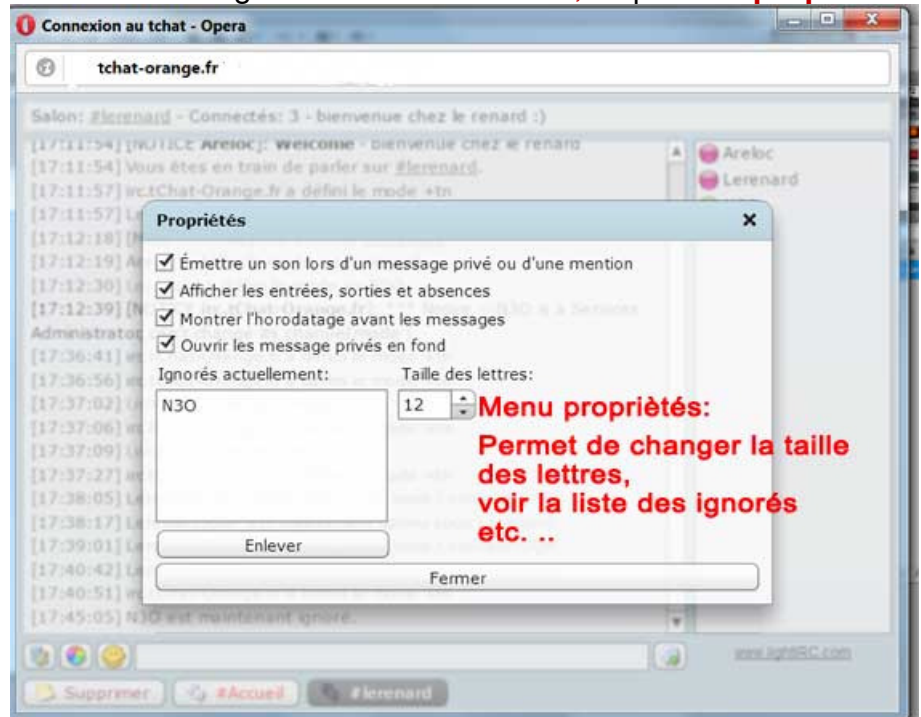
Connexion au tchat - Opera

tchat-orange.fr

Salon: #lerenard - Connectés: 3 - bienvenue chez le renard :)

[17:11:54] [NOTICE Areloc]: Welcome - Bienvenue chez le renard
[17:11:54] Vous êtes en train de parler sur #lerenard.
[17:11:57] irc.tChat-Orange.fr a défini le mode +tn
[17:11:57] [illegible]
[17:12:18] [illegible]
[17:12:19] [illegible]
[17:12:30] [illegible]
[17:12:39] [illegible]
Administrator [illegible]
[17:36:41] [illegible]
[17:36:56] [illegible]
[17:37:02] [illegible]
[17:37:06] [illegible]
[17:37:09] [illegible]
[17:37:27] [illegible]
[17:38:05] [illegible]
[17:38:17] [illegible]
[17:39:01] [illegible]
[17:40:42] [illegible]
[17:40:51] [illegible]
[17:45:05] N3O est maintenant ignoré.

Areloc
Lerenard

Propriétés
×
☑ Émettre un son lors d'un message privé ou d'une mention
☑ Afficher les entrées, sorties et absences
☑ Montrer l'horodatage avant les messages
☑ Ouvrir les message privés en fond
Ignorés actuellement:
Taille des lettres:
N3O
12
Enlever
Fermer

Menu propriètés:
Permet de changer la taille des lettres,
voir la liste des ignorés
etc. ..

www.lightIRC.com

Supprimer
#Accueil
#lerenard